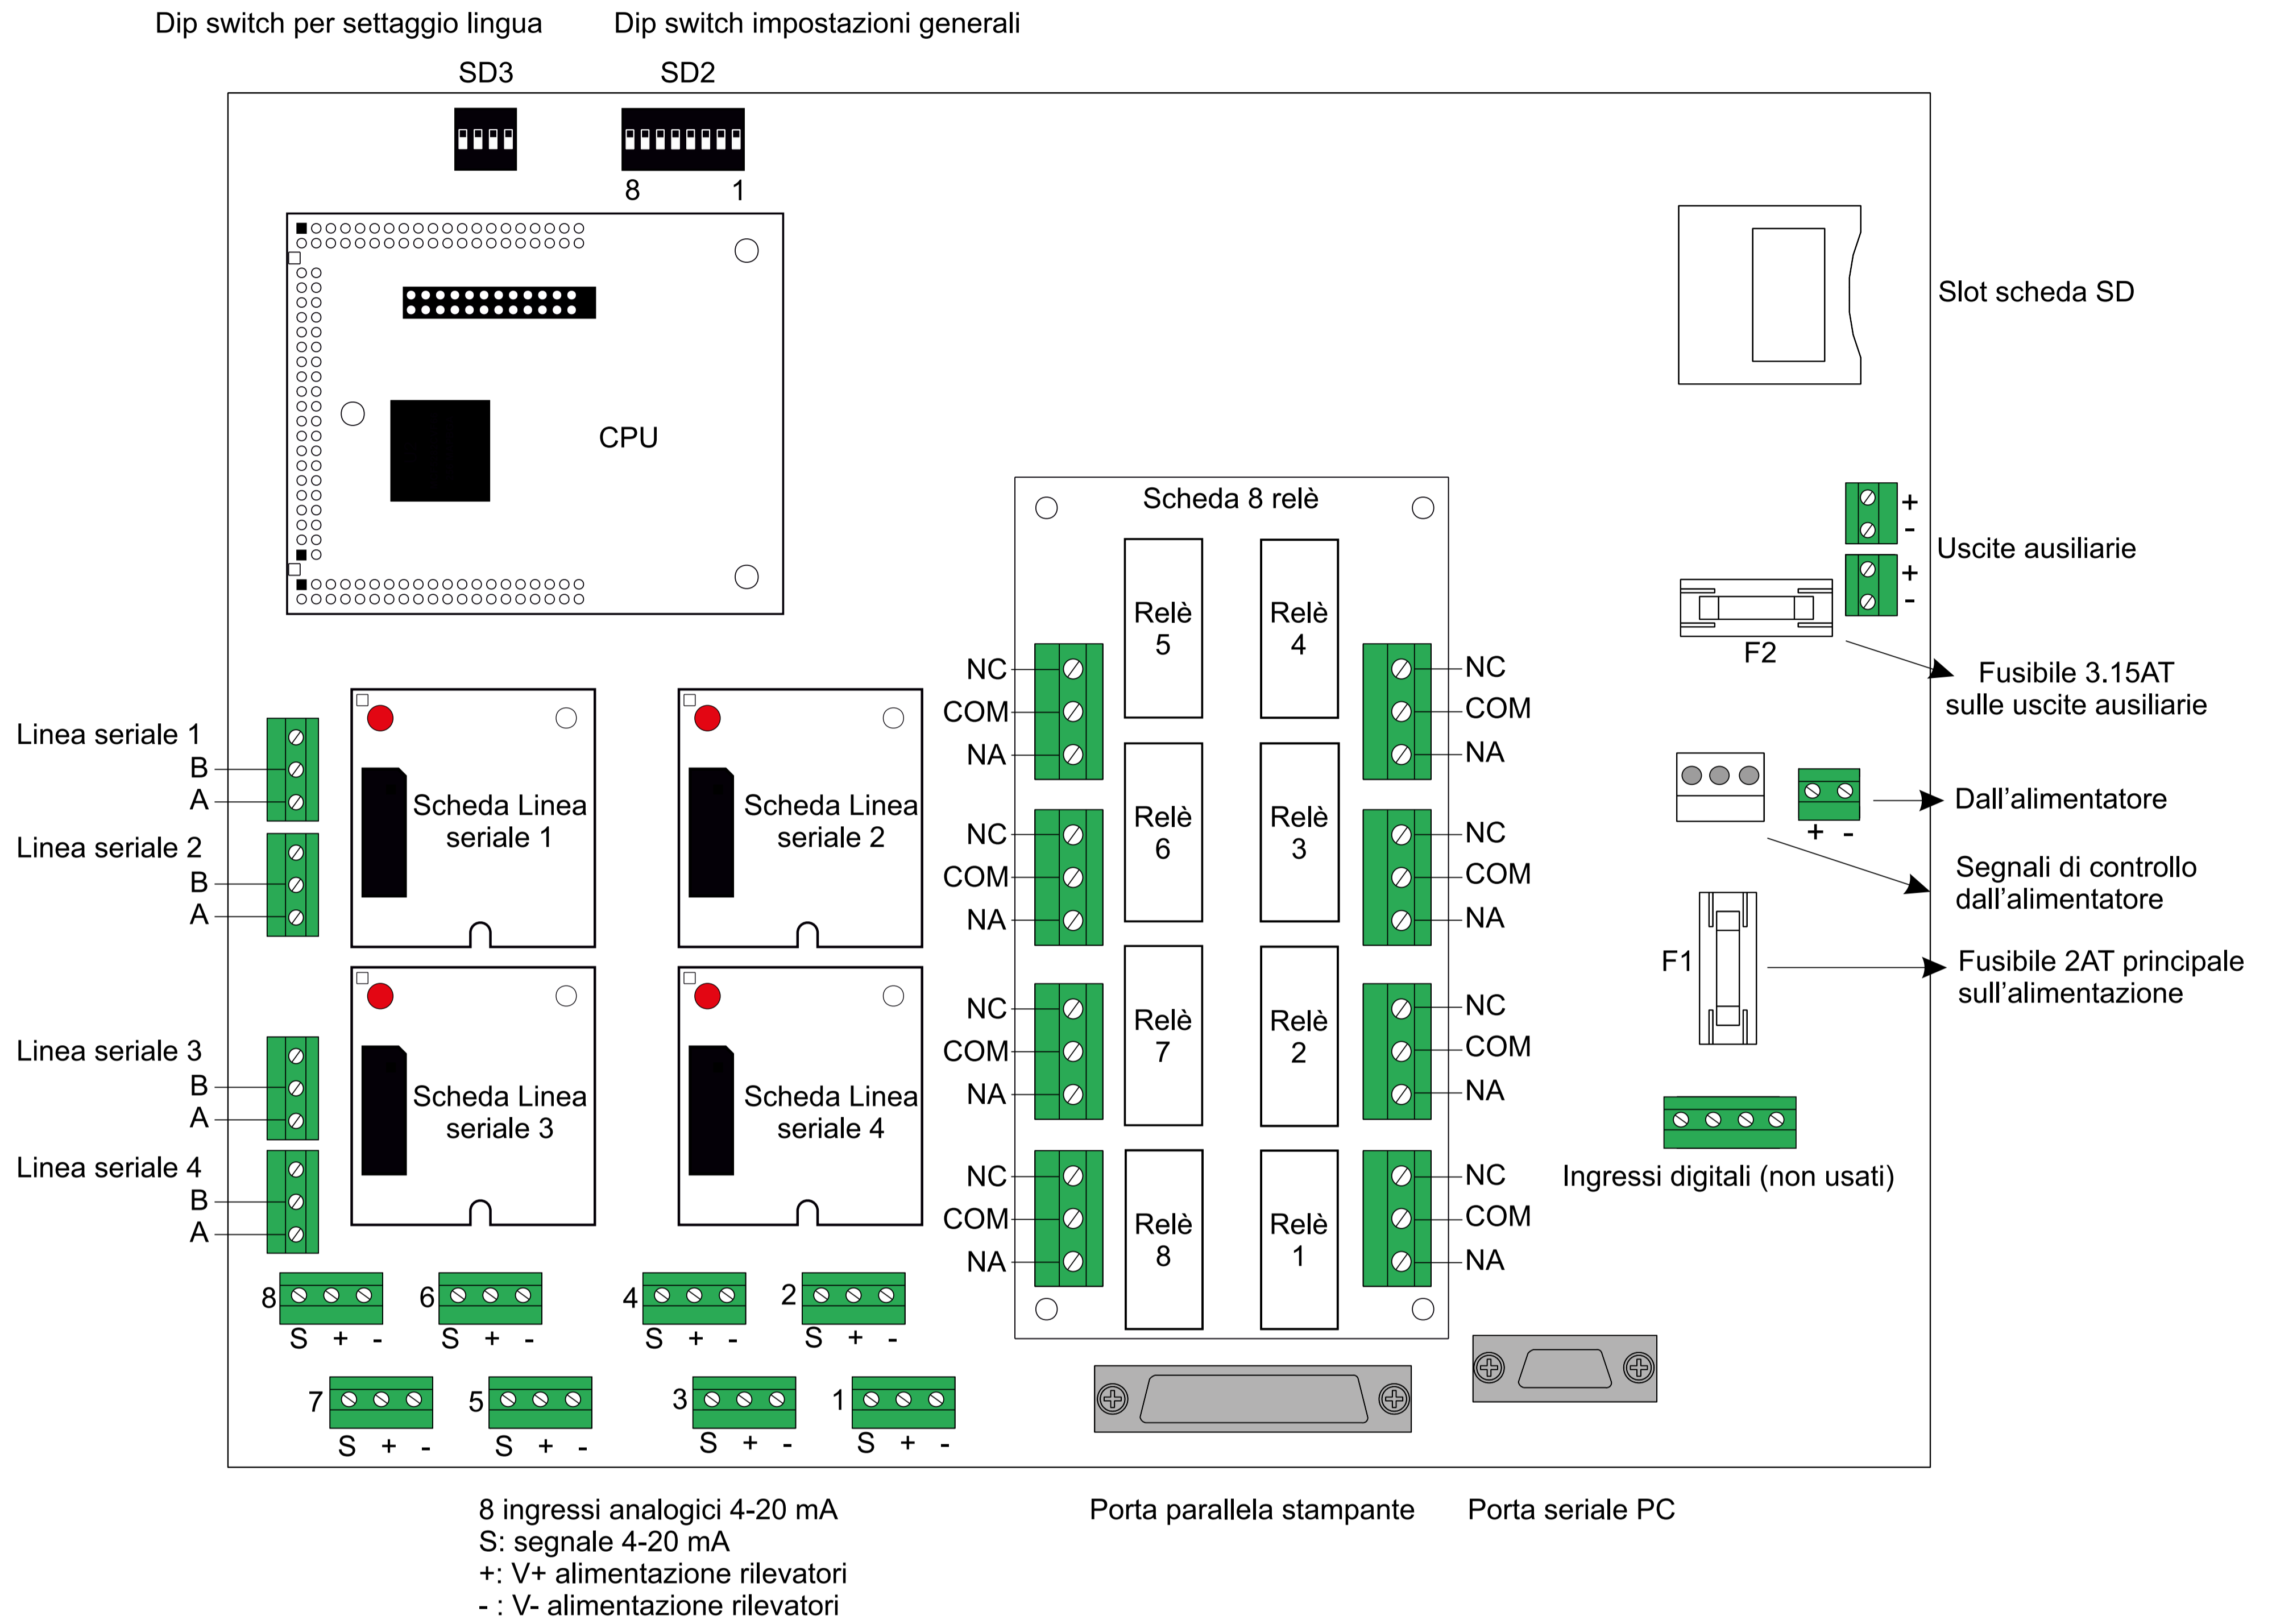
Dip switch per settaggio lingua

SD3

Dip switch impostazioni generali

SD2

8 1

CPU

Slot scheda SD

Scheda 8 relè

Relè 5

Relè 4

Relè 6

Relè 3

Relè 7

Relè 2

Relè 8

Relè 1

NC COM NA NC COM NA NC COM NA NC COM NA

NC COM NA NC COM NA NC COM NA NC COM NA

+ - + -

Uscite ausiliarie

F2

Fusibile 3.15AT sulle uscite ausiliarie

Linea seriale 1
B
A

Linea seriale 2
B
A

Scheda Linea seriale 1

Scheda Linea seriale 2

Dall’alimentatore

+ -

Segnali di controllo dall’alimentatore

F1

Fusibile 2AT principale sull’alimentazione

Linea seriale 3
B
A

Linea seriale 4
B
A

Scheda Linea seriale 3

Scheda Linea seriale 4

Ingressi digitali (non usati)

8 S + -
6 S + -
4 S + -
2 S + -

7 S + -
5 S + -
3 S + -
1 S + -

8 ingressi analogici 4-20 mA
S: segnale 4-20 mA
+: V+ alimentazione rilevatori
- : V- alimentazione rilevatori

Porta parallela stampante

Porta seriale PC